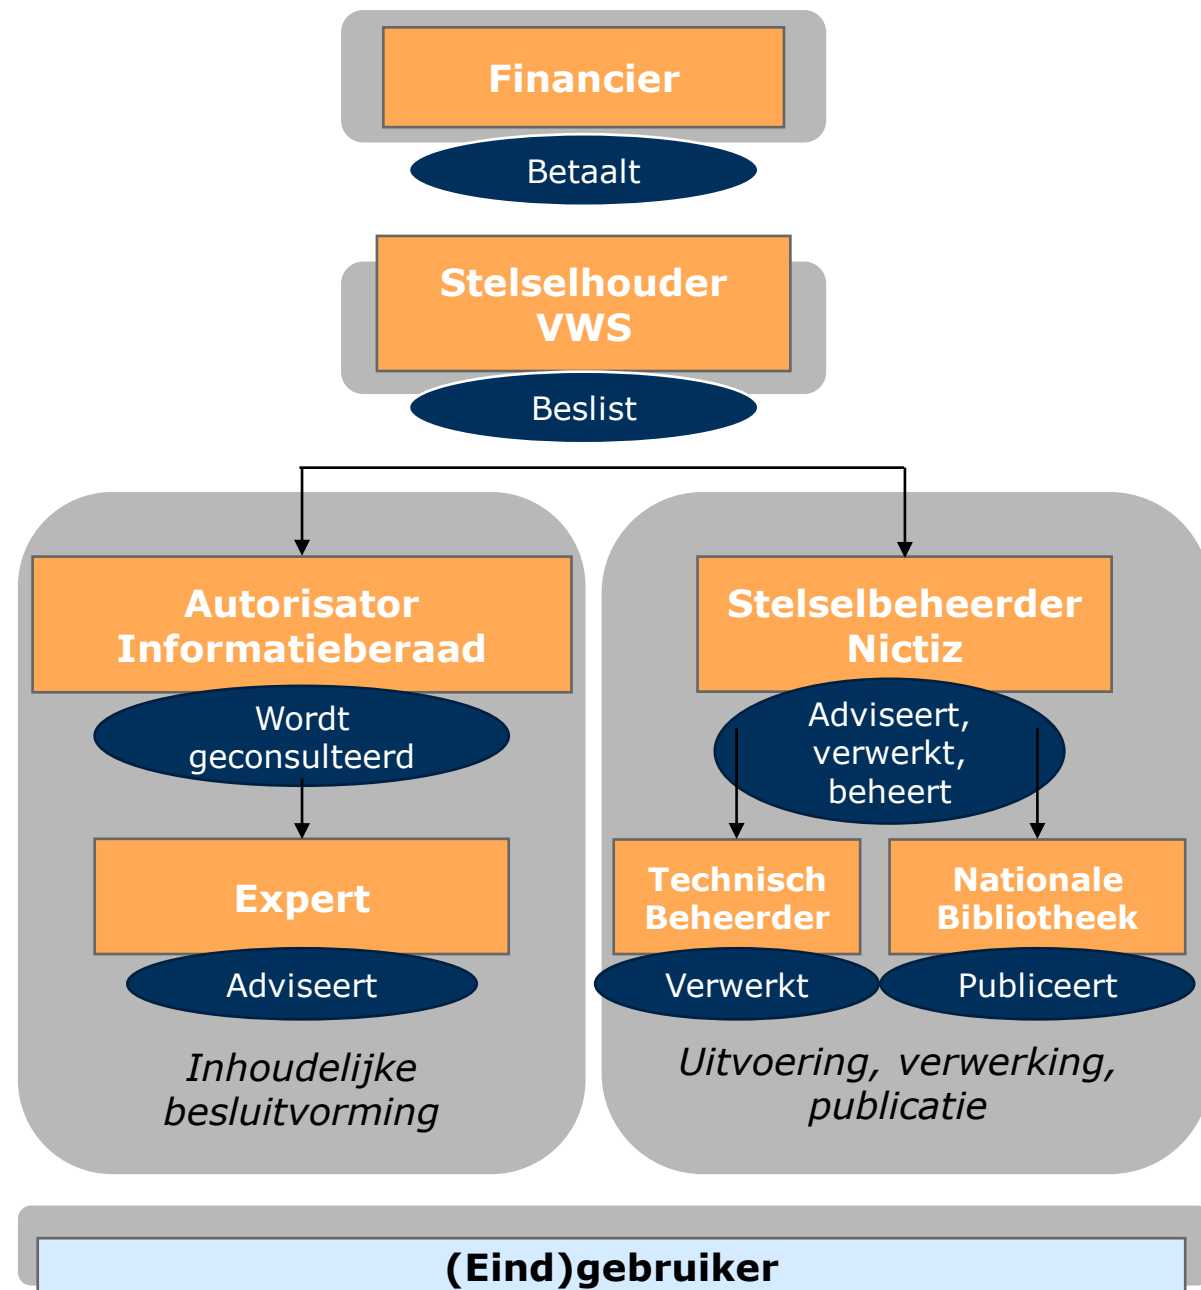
Financier

Betaalt

Stelselhouder VWS

Beslist

Autorisator Informatieberaad

Wordt geconsulteerd

Expert

Adviseert

Inhoudelijke besluitvorming

Stelselbeheerder Nictiz

Adviseert, verwerkt, beheert

Technisch Beheerder

Verwerkt

Nationale Bibliotheek

Publiceert

Uitvoering, verwerking, publicatie

(Eind)gebruiker